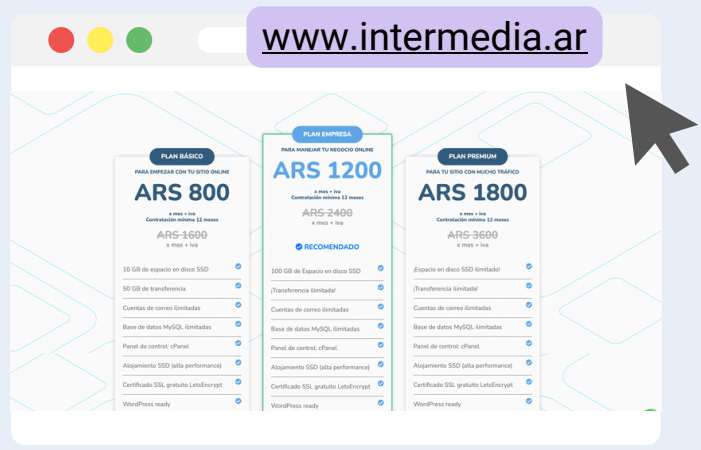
www.intermedia.ar

PLAN BÁSICO
PARA EMPEZAR CON TU SITIO ONLINE
ARS 800
x mes + iva
Contratación mínima 12 meses
ARS 1600
x mes + iva
10 GB de espacio en disco SSD
50 GB de transferencia
Cuentas de correo ilimitadas
Base de datos MySQL ilimitadas
Panel de control: cPanel
Alojamiento SSD (alta performance)
Certificado SSL gratuito LetsEncrypt
WordPress ready

PLAN EMPRESA
PARA MANEJAR TU NEGOCIO ONLINE
ARS 1200
x mes + iva
Contratación mínima 12 meses
ARS 2400
x mes + iva
RECOMENDADO
100 GB de Espacio en disco SSD
¡Transferencia ilimitada!
Cuentas de correo ilimitadas
Base de datos MySQL ilimitadas
Panel de control: cPanel
Alojamiento SSD (alta performance)
Certificado SSL gratuito LetsEncrypt
WordPress ready

PLAN PREMIUM
PARA TU SITIO CON MUCHO TRÁFICO
ARS 1800
x mes + iva
Contratación mínima 12 meses
ARS 3600
x mes + iva
¡Espacio en disco SSD ilimitado!
¡Transferencia ilimitada!
Cuentas de correo ilimitadas
Base de datos MySQL ilimitadas
Panel de control: cPanel
Alojamiento SSD (alta performance)
Certificado SSL gratuito LetsEncrypt
WordPress ready